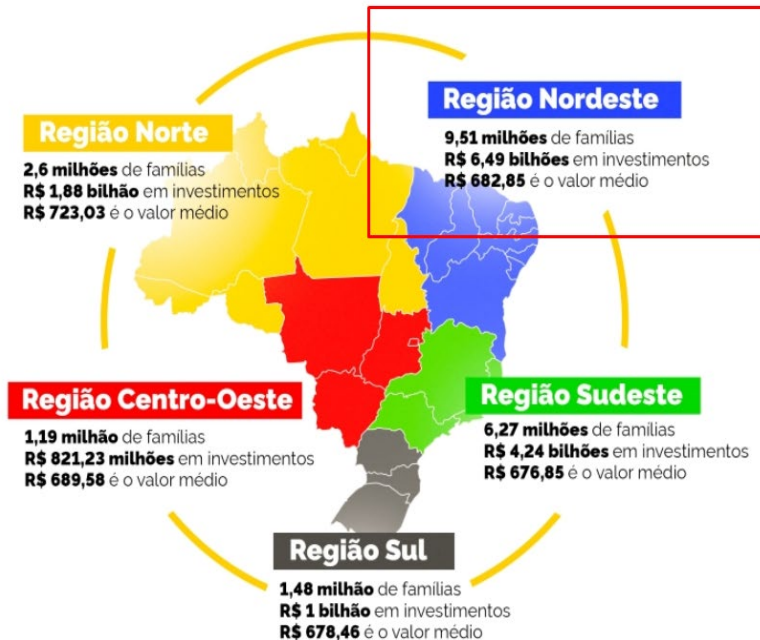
Região Nordeste
9,51 milhões de famílias
R$ 6,49 bilhões em investimentos
R$ 682,85 é o valor médio

Região Norte
2,6 milhões de famílias
R$ 1,88 bilhão em investimentos
R$ 723,03 é o valor médio

Região Centro-Oeste
1,19 milhão de famílias
R$ 821,23 milhões em investimentos
R$ 689,58 é o valor médio

Região Sudeste
6,27 milhões de famílias
R$ 4,24 bilhões em investimentos
R$ 676,85 é o valor médio

Região Sul
1,48 milhão de famílias
R$ 1 bilhão em investimentos
R$ 678,46 é o valor médio